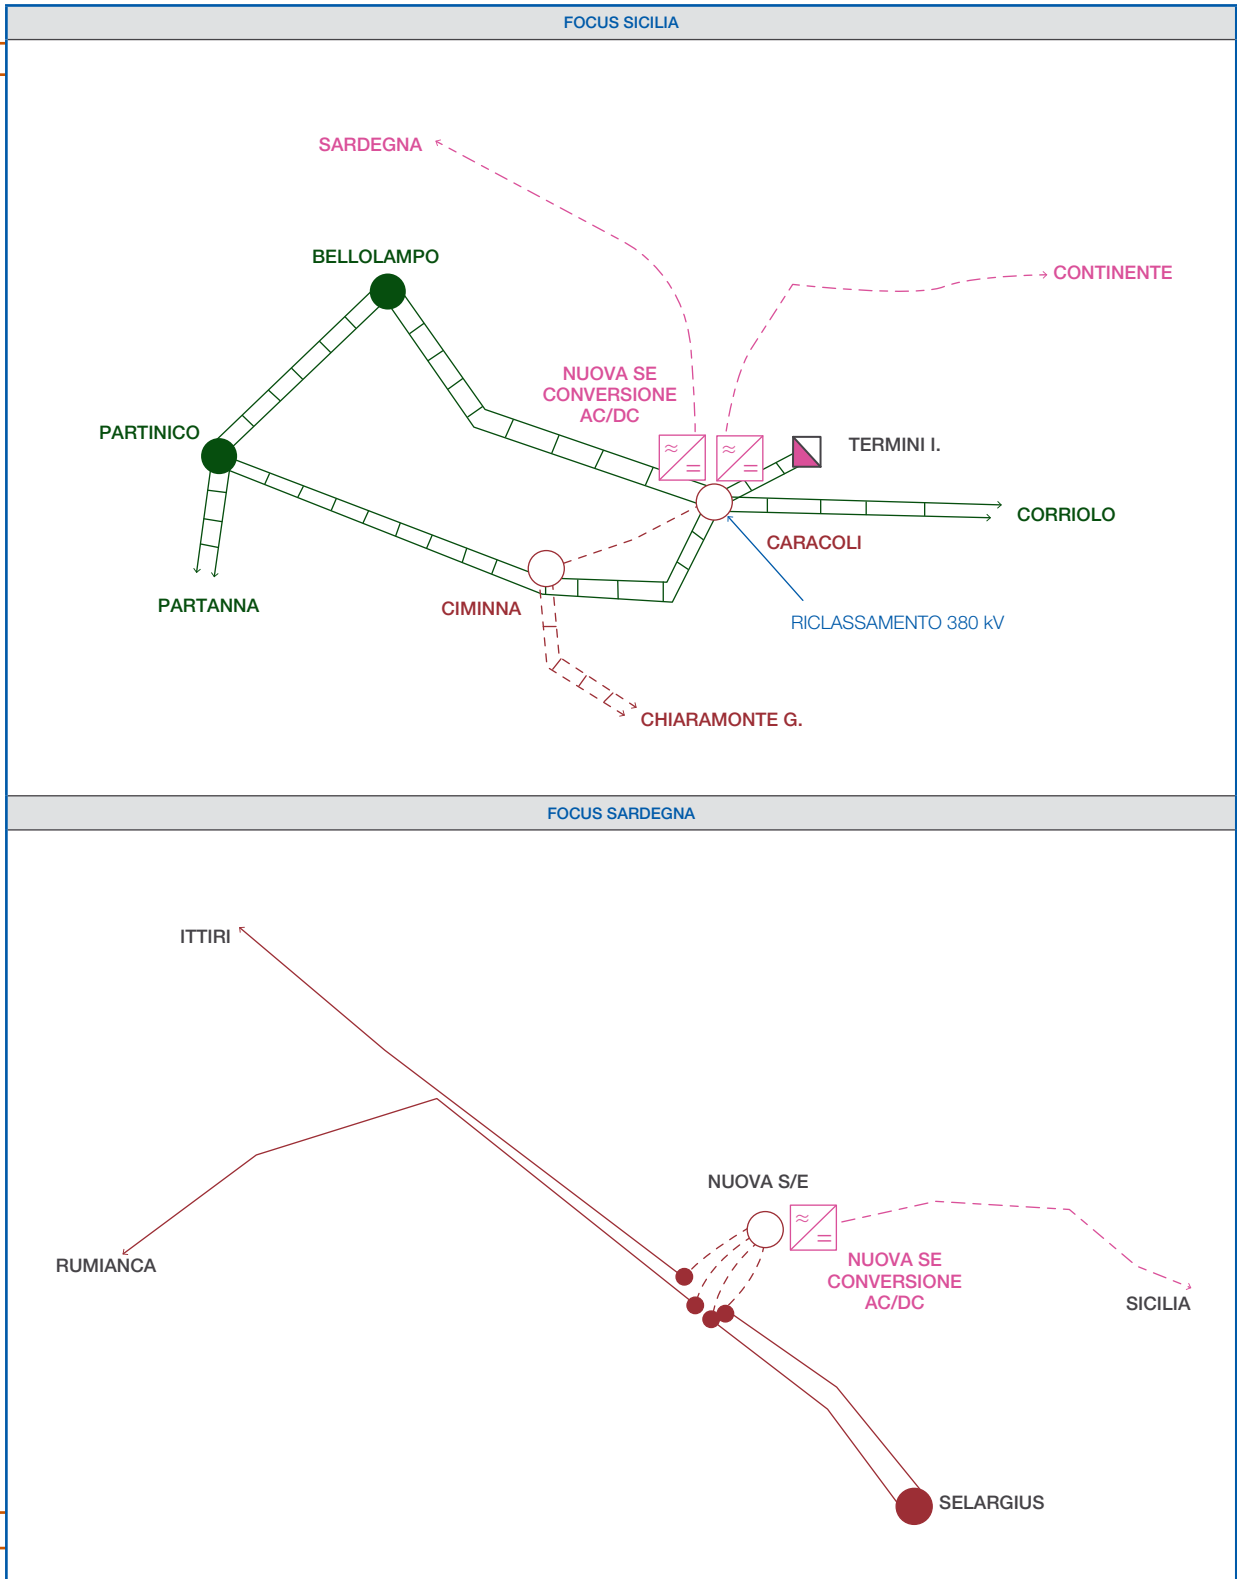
FOCUS SICILIA

SARDEGNA

CONTINENTE

BELLOLAMPO

NUOVA SE CONVERSIONE AC/DC

PARTINICO

TERMINI I.

CORRIOLO

CARACOLI

PARTANNA

CIMINNA

RICLASSAMENTO 380 kV

CHIARAMONTE G.

FOCUS SARDEGNA

ITTIRI

NUOVA S/E

NUOVA SE CONVERSIONE AC/DC

RUMIANCA

SICILIA

SELARGIUS